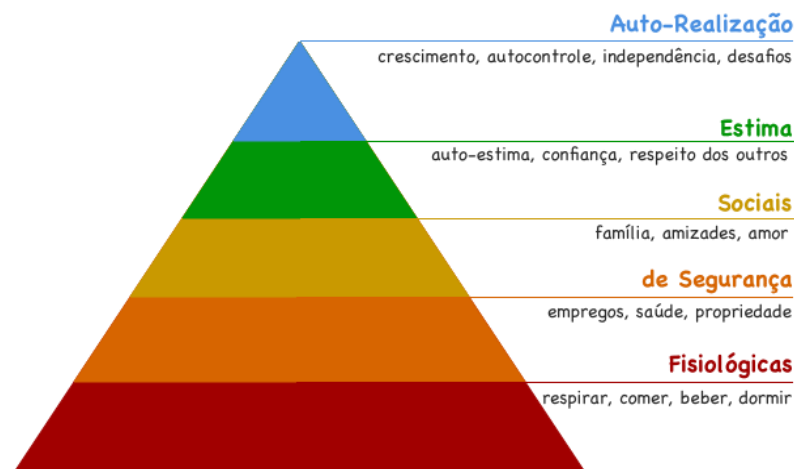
Auto-Realização
crescimento, autocontrole, independência, desafios

Estima
auto-estima, confiança, respeito dos outros

Sociais
família, amizades, amor

de Segurança
empregos, saúde, propriedade

Fisiológicas
respirar, comer, beber, dormir